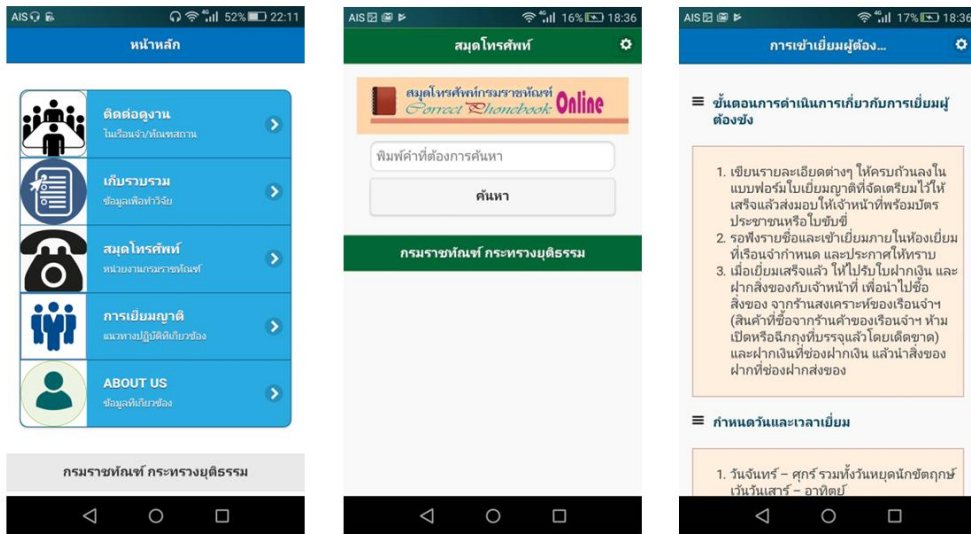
AIS 52% 22:11

หน้าหลัก

ติดต่อดูงาน
ในเรือนจำ/ทัณฑสถาน

เก็บรวบรวม
ข้อมูลเพื่อทำวิจัย

สมุดโทรศัพท์
หน่วยงานกรมราชทัณฑ์

การเยี่ยมญาติ
แนวทางปฏิบัติที่เกี่ยวข้อง

ABOUT US
ข้อมูลที่เกี่ยวข้อง

กรมราชทัณฑ์ กระทรวงยุติธรรม

AIS 16% 18:36

สมุดโทรศัพท์

สมุดโทรศัพท์กรมราชทัณฑ์
Correct Phonebook Online

พิมพ์คำที่ต้องการค้นหา

ค้นหา

กรมราชทัณฑ์ กระทรวงยุติธรรม

AIS 17% 18:36

การเข้าเยี่ยมผู้ต้อง...

ขั้นตอนการดำเนินการเกี่ยวกับการเยี่ยมผู้ต้องขัง

1. เขียนรายละเอียดต่างๆ ให้ครบถ้วนลงในแบบฟอร์มใบเยี่ยมญาติที่จัดเตรียมไว้ให้ เสร็จแล้วส่งมอบให้เจ้าหน้าที่พร้อมบัตรประชาชนหรือใบขับขี่
2. รอฟังรายชื่อและเข้าเยี่ยมภายในห้องเยี่ยมที่เรือนจำกำหนด และประกาศให้ทราบ
3. เมื่อเยี่ยมเสร็จแล้ว ให้ไปรับใบฝากเงิน และฝากสิ่งของกับเจ้าหน้าที่ เพื่อนำไปซื้อสิ่งของ จากร้านสงเคราะห์ของเรือนจำฯ (สินค้าที่ซื้อจากร้านค้าของเรือนจำฯ ห้ามเปิดหรือฉีกถุงที่บรรจุแล้วโดยเด็ดขาด) และฝากเงินที่ช่องฝากเงิน แล้วนำสิ่งของฝากที่ช่องฝากส่งของ

กำหนดวันและเวลาเยี่ยม

1. วันจันทร์ – ศุกร์ รวมทั้งวันหยุดนักขัตฤกษ์ เว้นวันเสาร์ – อาทิตย์